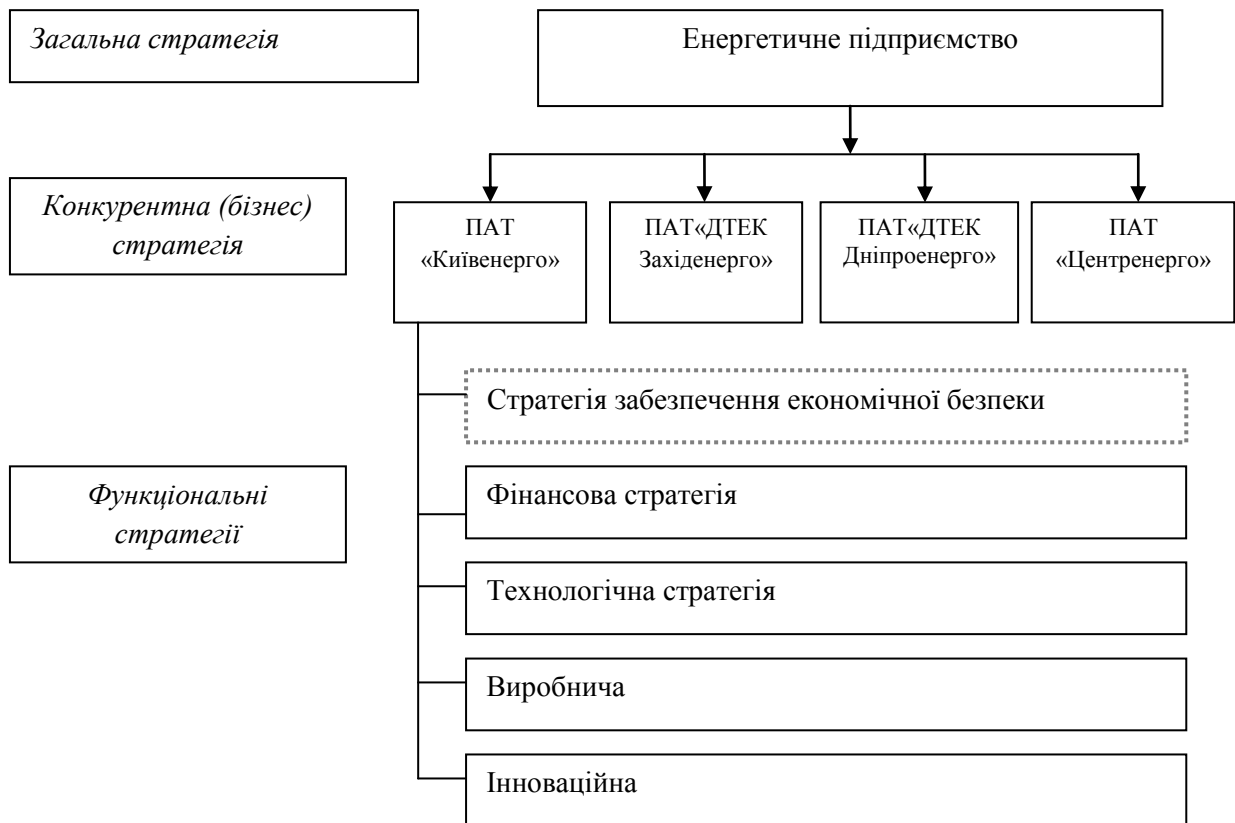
Загальна стратегія

Енергетичне підприємство

Конкурентна (бізнес) стратегія

ПАТ «Київенерго»

ПАТ«ДТЕК Західенерго»

ПАТ«ДТЕК Дніпроенерго»

ПАТ «Центренерго»

Стратегія забезпечення економічної безпеки

Функціональні стратегії

Фінансова стратегія

Технологічна стратегія

Виробнича

Інноваційна